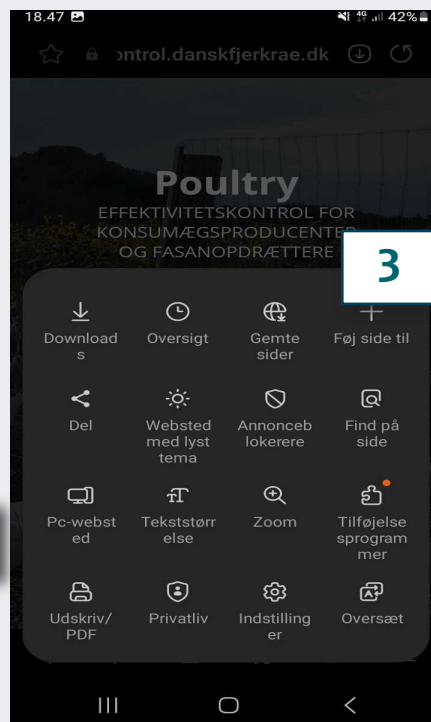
18.47 42%

ontrol.danskfjerkrae.dk

Poultry
EFFEKTIVITETSKONTROL FOR KONSUMÆGSPRODUCENTER OG FASANOPDRÆTTERE

3

Downloads
Oversigt
Gemte sider
Føj side til

Del
Websted med lyst tema
Annonceblokerere
Find på side

Pc-websted
Tekststørrelse
Zoom
Tilføjelsesprogrammer

Udskriv/PDF
Privatliv
Indstillinger
Oversæt